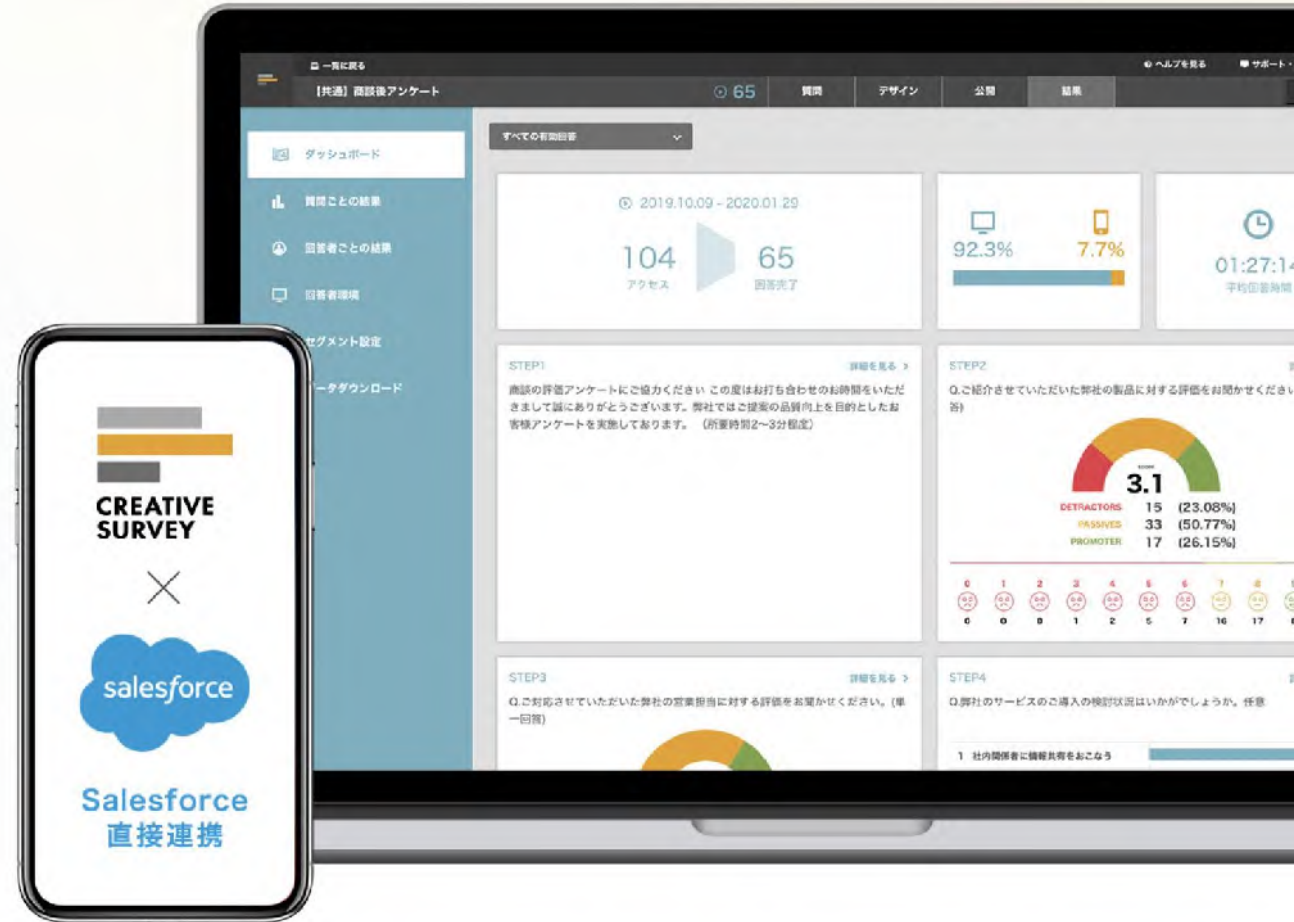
一覧に戻る

ヘルプを見る　サポート・

【共通】商談後アンケート

65

質問　デザイン　公開　結果

ダッシュボード

質問ごとの結果

回答者ごとの結果

回答者環境

セグメント設定

データダウンロード

すべての有効回答

2019.10.09 - 2020.01.29

104
アクセス

65
回答完了

92.3%　7.7%

01:27:1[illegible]
平均回答時間

STEP1　詳細を見る >

商談の評価アンケートにご協力ください この度はお打ち合わせのお時間をいただきまして誠にありがとうございます。弊社ではご提案の品質向上を目的としたお客様アンケートを実施しております。（所要時間2〜3分程度）

STEP2

Q.ご紹介させていただいた弊社の製品に対する評価をお聞かせください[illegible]答)

3.1

DETRACTORS　15　(23.08%)
PASSIVES　33　(50.77%)
PROMOTER　17　(26.15%)

0 1 2 3 4 5 6 7 8
0 0 0 1 2 5 7 16 17

STEP3　詳細を見る >

Q.ご対応させていただいた弊社の営業担当に対する評価をお聞かせください。（単一回答）

STEP4

Q.弊社のサービスのご導入の検討状況はいかがでしょうか。任意

1　社内関係者に情報共有をおこなう

CREATIVE SURVEY

×

salesforce

Salesforce
直接連携